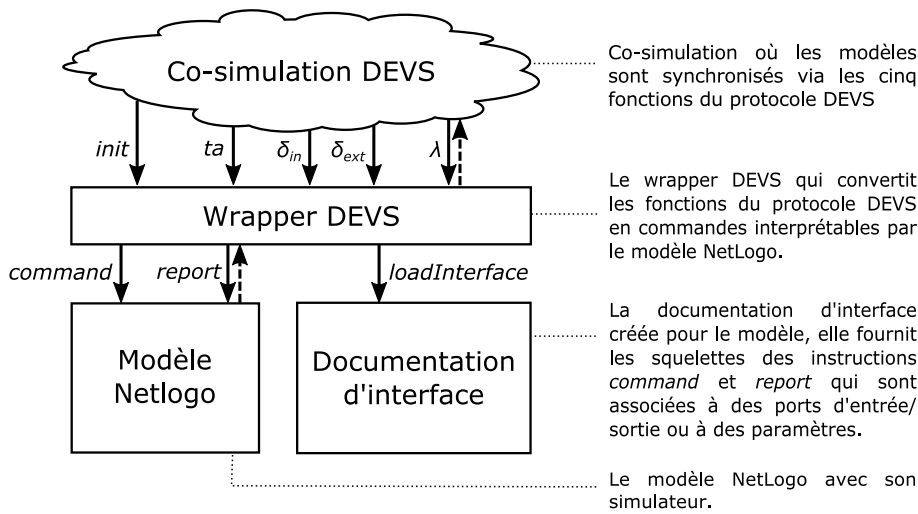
Co-simulation DEVS

init

ta

$\delta_{in}$

$\delta_{ext}$

$\lambda$

Wrapper DEVS

command

report

loadInterface

Modèle Netlogo

Documentation d'interface

Co-simulation où les modèles sont synchronisés via les cinq fonctions du protocole DEVS

Le wrapper DEVS qui convertit les fonctions du protocole DEVS en commandes interprétables par le modèle NetLogo.

La documentation d'interface créée pour le modèle, elle fournit les squelettes des instructions *command* et *report* qui sont associées à des ports d'entrée/sortie ou à des paramètres.

Le modèle NetLogo avec son simulateur.